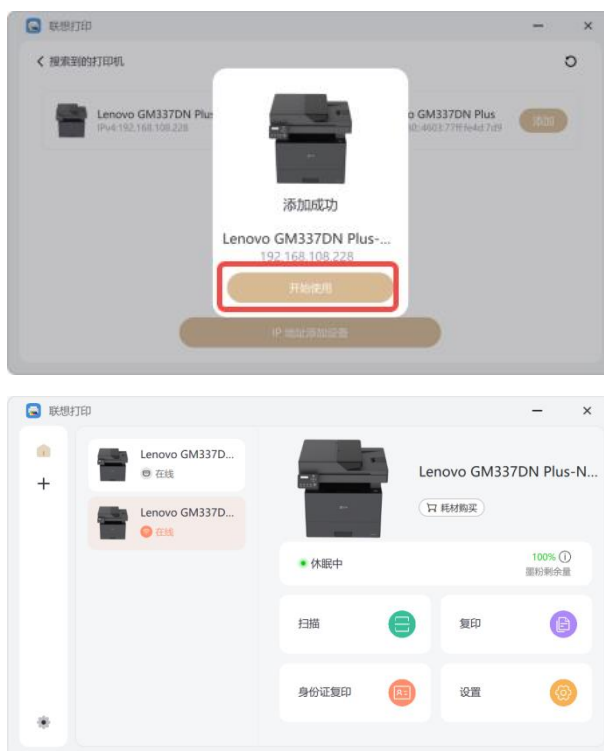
联想打印

< 搜索到的打印机

Lenovo GM337DN Plus
IPv4:192.168.108.228

Lenovo GM337DN Plus
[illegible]:4603:77ff:fe4d:7d9

添加

添加成功

Lenovo GM337DN Plus-...
192.168.108.228

开始使用

IP 地址添加设备

联想打印

Lenovo GM337D...
在线

Lenovo GM337D...
在线

Lenovo GM337DN Plus-N...

耗材购买

休眠中

100%
墨粉剩余量

扫描

复印

身份证复印

设置